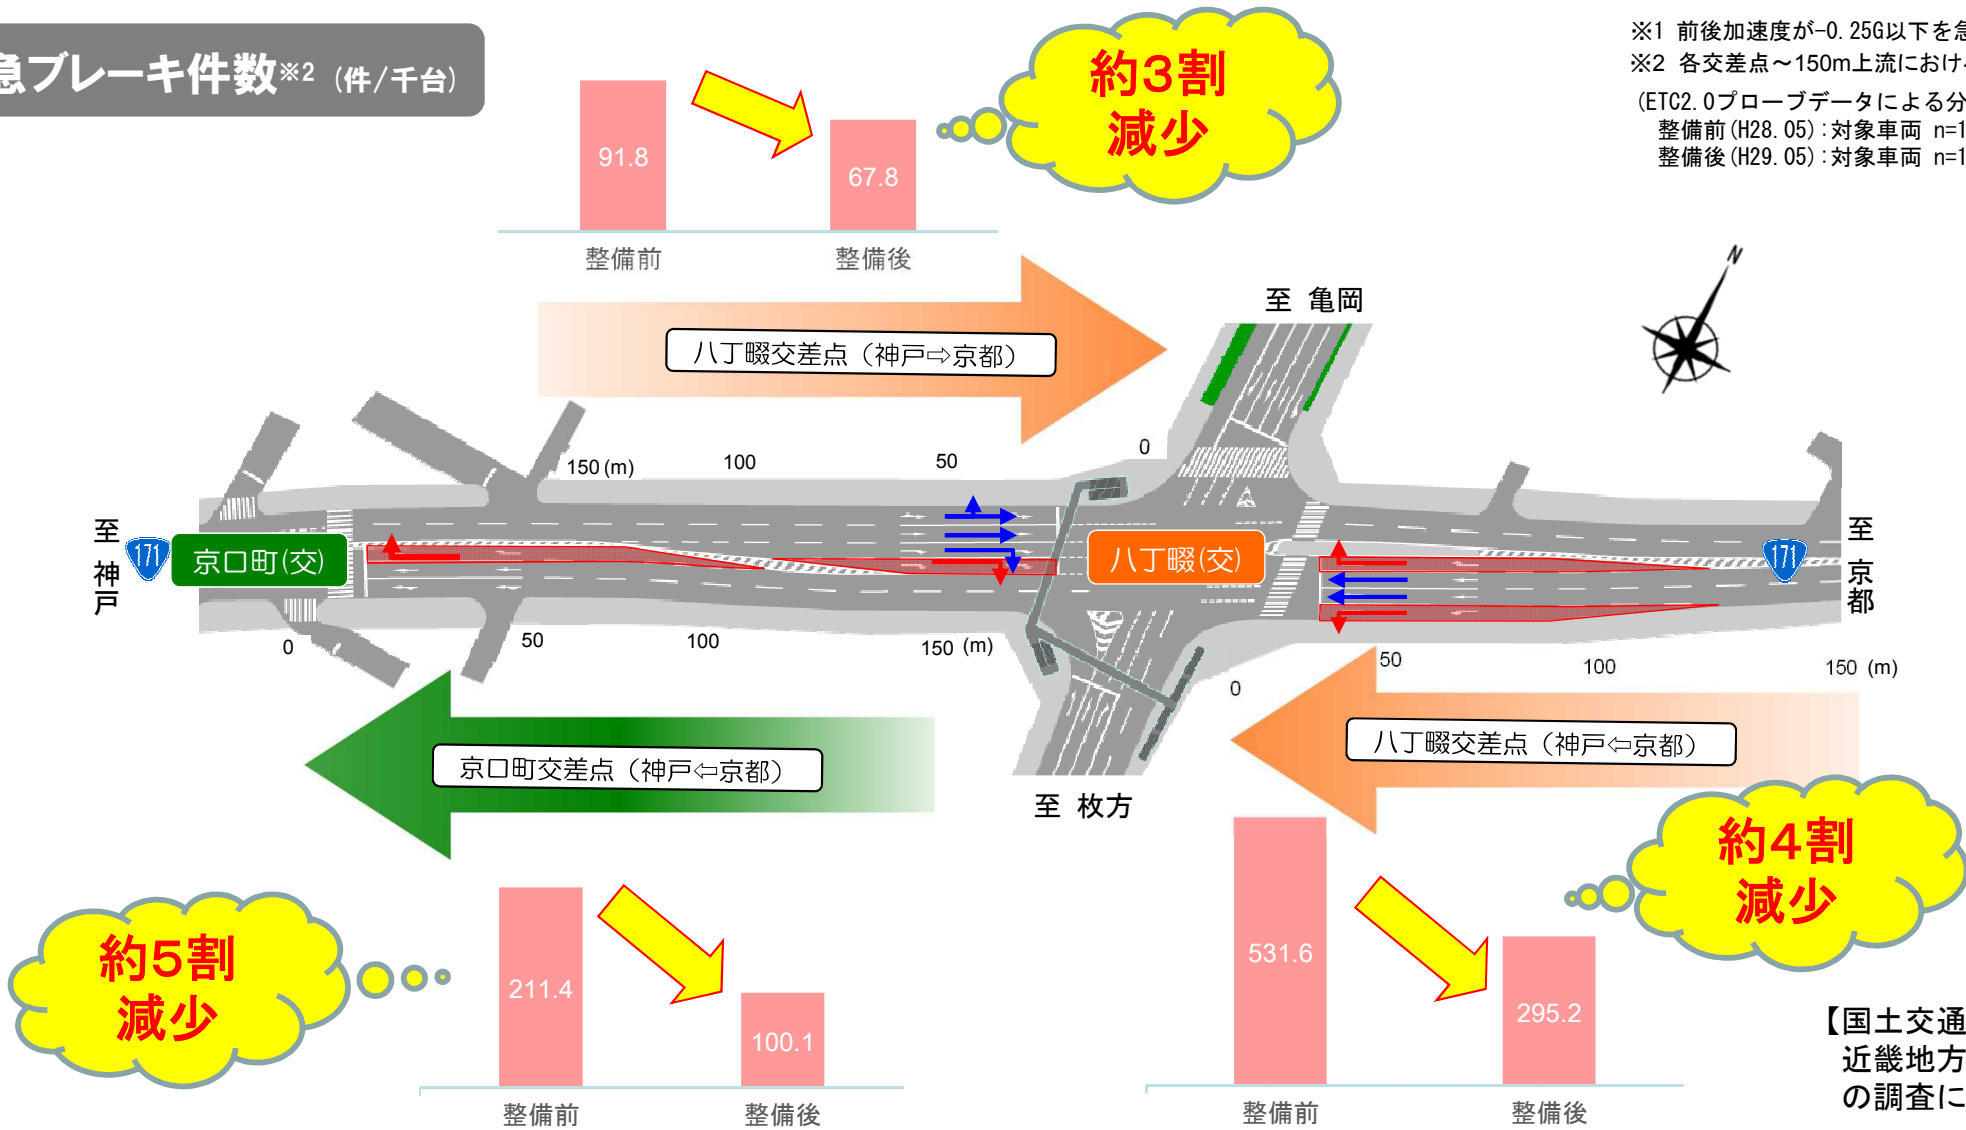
急ブレーキ件数※2（件/千台）

91.8

67.8

整備前　整備後

約3割減少

※1 前後加速度が-0.25G以下を急
※2 各交差点～150m上流におけ
（ETC2.0プローブデータによる分
整備前（H28.05）：対象車両 n=1
整備後（H29.05）：対象車両 n=1

至 亀岡

N

八丁畷交差点（神戸⇨京都）

150 (m)　100　50　0

至 神戸

171

京口町(交)

八丁畷(交)

171

至 京都

0　50　100　150 (m)

0　50　100　150 (m)

京口町交差点（神戸⇦京都）

至 枚方

八丁畷交差点（神戸⇦京都）

約4割減少

約5割減少

211.4

100.1

整備前　整備後

531.6

295.2

整備前　整備後

【国土交通
近畿地方
の調査に